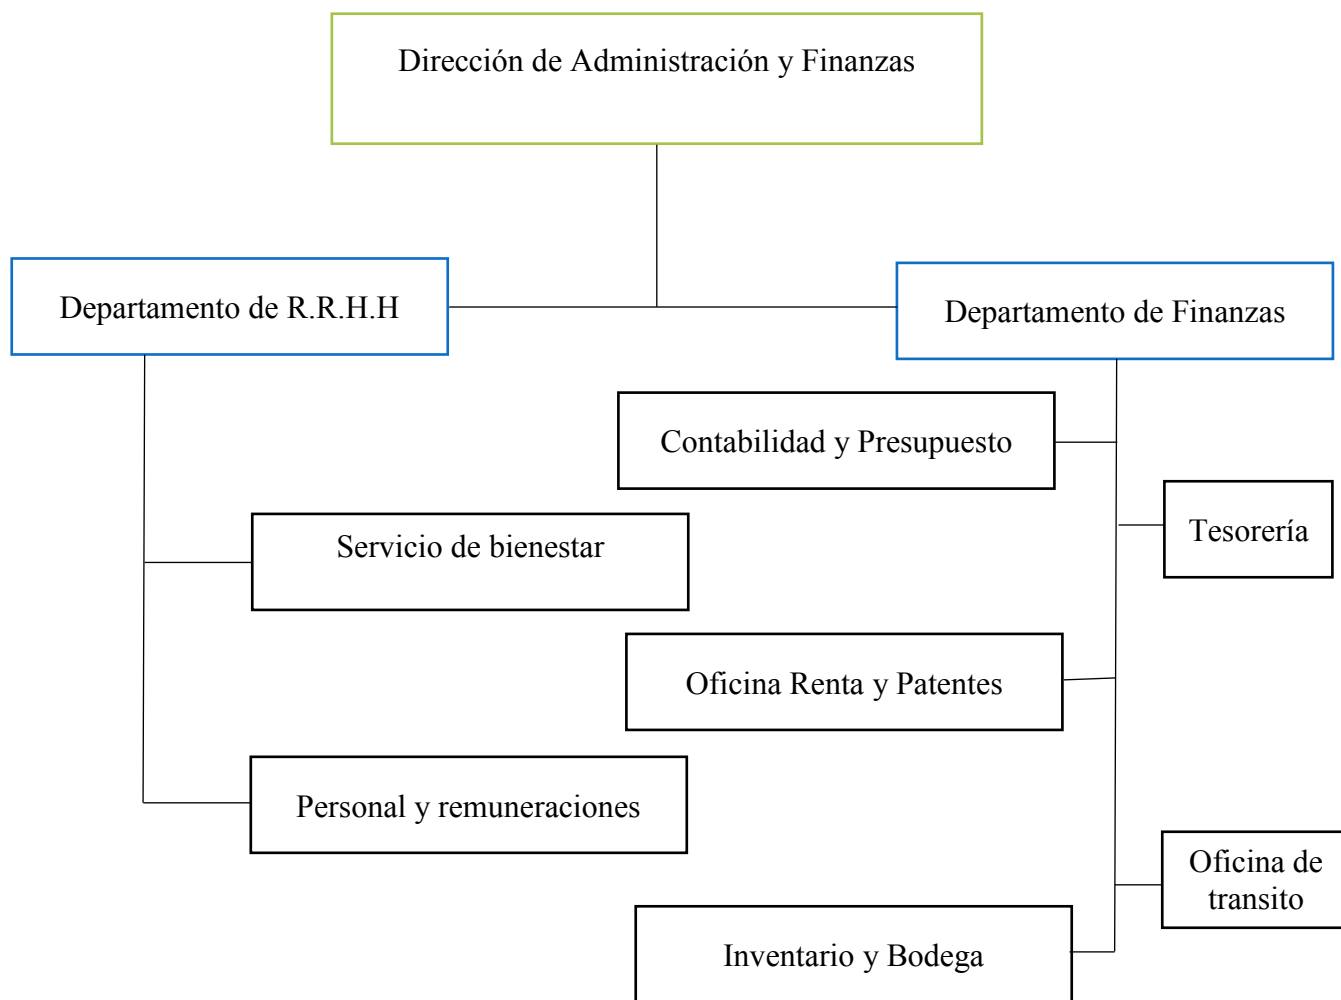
Dirección de Administración y Finanzas

Departamento de R.R.H.H

Departamento de Finanzas

Contabilidad y Presupuesto

Tesorería

Servicio de bienestar

Oficina Renta y Patentes

Personal y remuneraciones

Oficina de transito

Inventario y Bodega